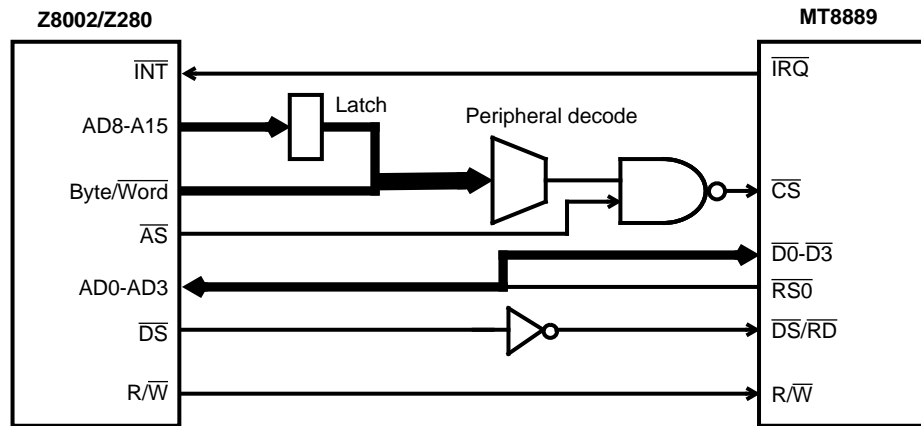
Z8002/Z280

MT8889

$\overline{INT}$

AD8-A15

Latch

Peripheral decode

Byte/$\overline{Word}$

$\overline{AS}$

AD0-AD3

$\overline{DS}$

R/$\overline{W}$

$\overline{IRQ}$

$\overline{CS}$

$\overline{D0}$-$\overline{D3}$

$\overline{RS0}$

$\overline{DS}$/$\overline{RD}$

R/$\overline{W}$